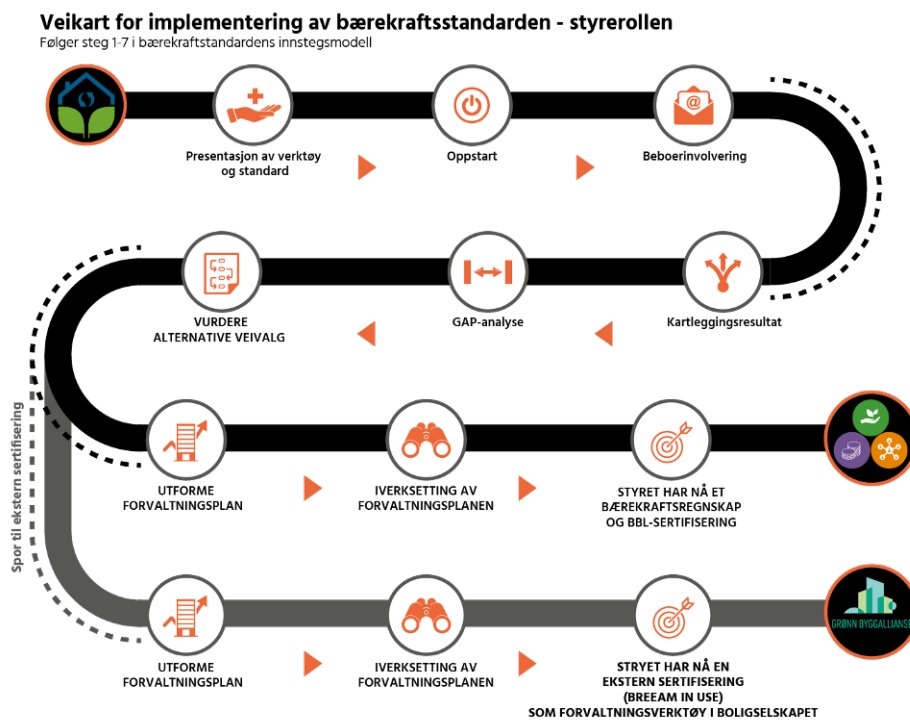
Veikart for implementering av bærekraftsstandarden - styrerollen
Følger steg 1-7 i bærekraftstandardens innstegsmodell

Presentasjon av verktøy og standard

Oppstart

Beboerinvolvering

Kartleggingsresultat

GAP-analyse

VURDERE ALTERNATIVE VEIVALG

UTFORME FORVALTNINGSPLAN

IVERKSETTING AV FORVALTNINGSPLANEN

STYRET HAR NÅ ET BÆREKRAFTSREGNSKAP OG BBL-SERTIFISERING

Spor til ekstern sertifisering

UTFORME FORVALTNINGSPLAN

IVERKSETTING AV FORVALTNINGSPLANEN

STYRET HAR NÅ EN EKSTERN SERTIFISERING (BREEAM IN USE) SOM FORVALTNINGSVERKTØY I BOLIGSELSKAPET

GRØNN BYGGALLIANSE